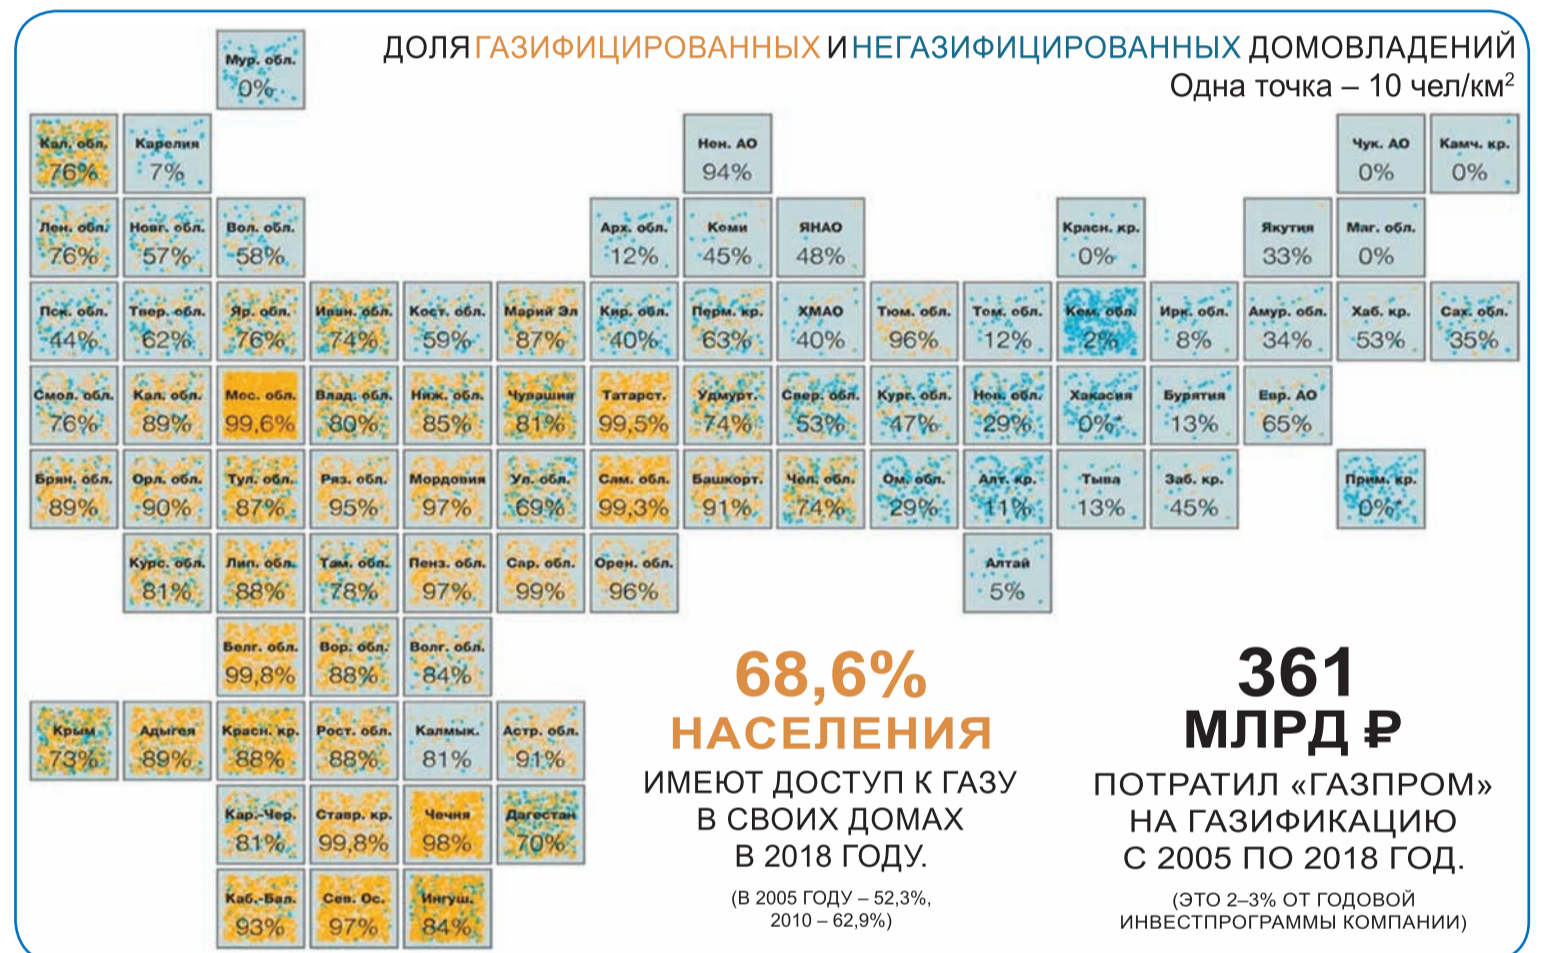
ДОЛЯ ГАЗИФИЦИРОВАННЫХ И НЕГАЗИФИЦИРОВАННЫХ ДОМОВЛАДЕНИЙ
Одна точка – 10 чел/км$^2$

Мур. обл. 0%

Кал. обл. 76%
Карелия 7%
Нен. АО 94%
Чук. АО 0%
Камч. кр. 0%

Лен. обл. 76%
Новг. обл. 57%
Вол. обл. 58%
Арх. обл. 12%
Коми 45%
ЯНАО 48%
Красн. кр. 0%
Якутия 33%
Маг. обл. 0%

Пск. обл. 44%
Твер. обл. 62%
Яр. обл. 76%
Иван. обл. 74%
Кост. обл. 59%
Марий Эл 87%
Кир. обл. 40%
Перм. кр. 63%
ХМАО 40%
Тюм. обл. 96%
Том. обл. 12%
Кем. обл. 2%
Ирк. обл. 8%
Амур. обл. 34%
Хаб. кр. 53%
Сах. обл. 35%

Смол. обл. 76%
Кал. обл. 89%
Мос. обл. 99,6%
Влад. обл. 80%
Ниж. обл. 85%
Чувашия 81%
Татарст. 99,5%
Удмурт. 74%
Свер. обл. 53%
Кург. обл. 47%
Нов. обл. 29%
Хакасия 0%
Бурятия 13%
Евр. АО 65%

Брян. обл. 89%
Орл. обл. 90%
Тул. обл. 87%
Ряз. обл. 95%
Мордовия 97%
Ул. обл. 69%
Сам. обл. 99,3%
Башкорт. 91%
Чел. обл. 74%
Ом. обл. 29%
Алт. кр. 11%
Тыва 13%
Заб. кр. 45%
Прим. кр. 0%

Курс. обл. 81%
Лип. обл. 88%
Там. обл. 78%
Пенз. обл. 97%
Сар. обл. 99%
Орен. обл. 96%
Алтай 5%

Белг. обл. 99,8%
Вор. обл. 88%
Волг. обл. 84%

Крым 73%
Адыгея 89%
Красн. кр. 88%
Рост. обл. 88%
Калмык. 81%
Астр. обл. 91%

Кар.-Чер. 81%
Ставр. кр. 99,8%
Чечня 98%
Дагестан 70%

Каб.-Бал. 93%
Сев. Ос. 97%
Ингуш. 84%

68,6%
НАСЕЛЕНИЯ
ИМЕЮТ ДОСТУП К ГАЗУ В СВОИХ ДОМАХ В 2018 ГОДУ.
(В 2005 ГОДУ – 52,3%, 2010 – 62,9%)

361
МЛРД ₽
ПОТРАТИЛ «ГАЗПРОМ» НА ГАЗИФИКАЦИЮ С 2005 ПО 2018 ГОД.
(ЭТО 2–3% ОТ ГОДОВОЙ ИНВЕСТПРОГРАММЫ КОМПАНИИ)